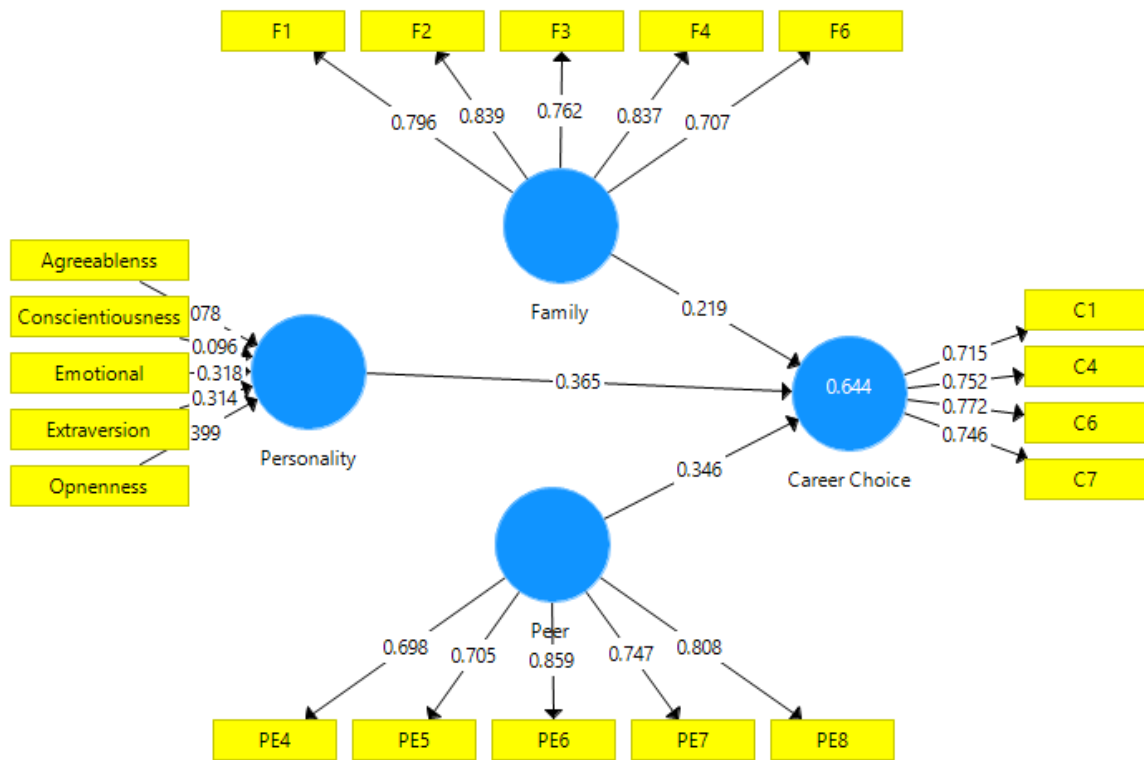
F1
F2
F3
F4
F6
0.796
0.839
0.762
0.837
0.707
Family
0.219
Agreeablenss
Conscientiousness
Emotional
Extraversion
Opnenness
078
0.096
0.318
0.314
399
Personality
0.365
0.644
Career Choice
0.715
0.752
0.772
0.746
C1
C4
C6
C7
0.346
Peer
0.698
0.705
0.859
0.747
0.808
PE4
PE5
PE6
PE7
PE8